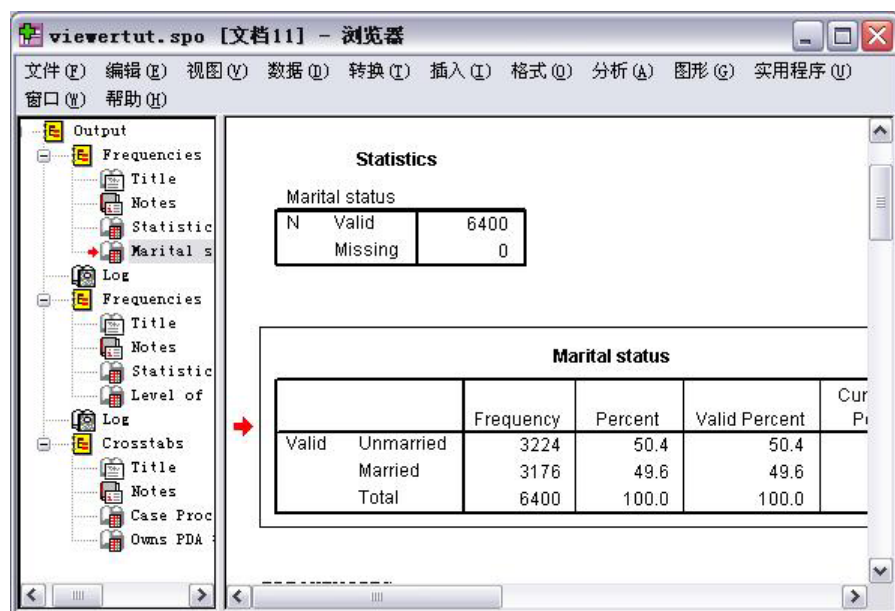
viewertut.spo [文档11] - 浏览器

文件(F) 编辑(E) 视图(V) 数据(D) 转换(T) 插入(I) 格式(O) 分析(A) 图形(G) 实用程序(U) 窗口(W) 帮助(H)

Output
Frequencies
Title
Notes
Statistic
Marital s
Log
Frequencies
Title
Notes
Statistic
Level of
Log
Crosstabs
Title
Notes
Case Proc
Owns PDA

Statistics

Marital status

| | | |
|---|---|---|
| N | Valid | 6400 |
| | Missing | 0 |

Marital status

| | | Frequency | Percent | Valid Percent | Cur P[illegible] |
|---|---|---|---|---|---|
| Valid | Unmarried | 3224 | 50.4 | 50.4 | |
| | Married | 3176 | 49.6 | 49.6 | |
| | Total | 6400 | 100.0 | 100.0 | |